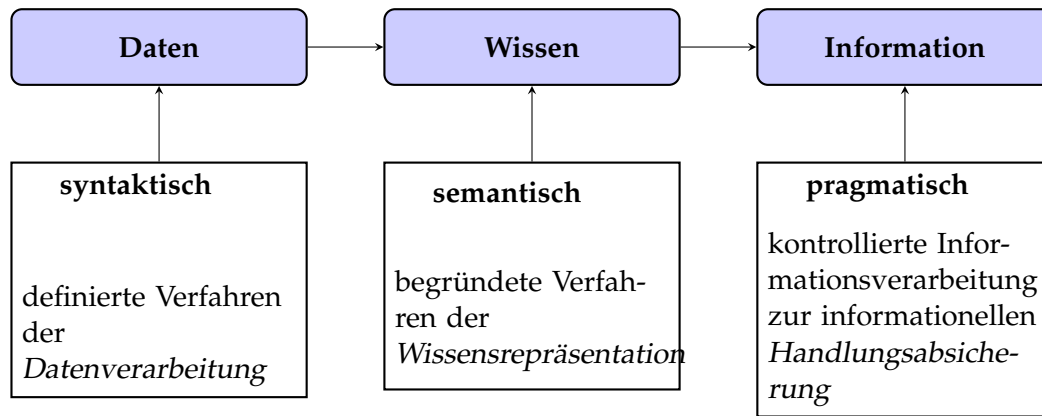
Daten

Wissen

Information

syntaktisch

definierte Verfahren der *Datenverarbeitung*

semantisch

begründete Verfahren der *Wissensrepräsentation*

pragmatisch

kontrollierte Informationsverarbeitung zur informationellen *Handlungsabsicherung*